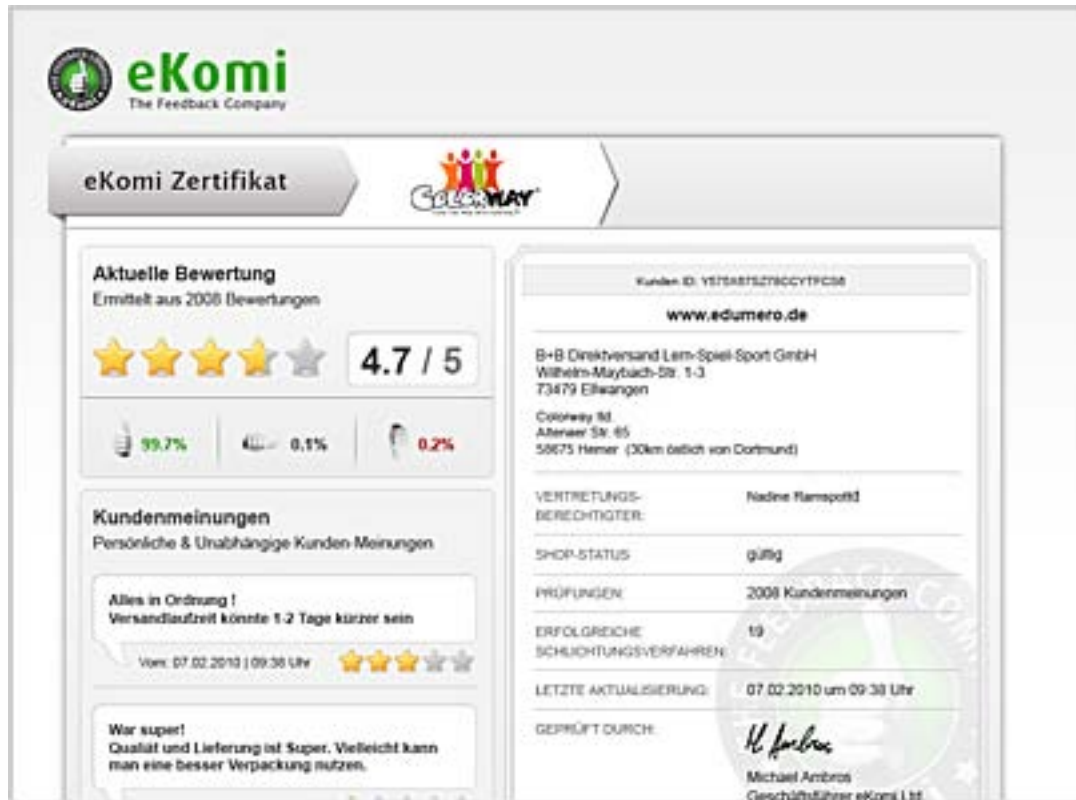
eKomi
The Feedback Company

eKomi Zertifikat

COLORWAY

Aktuelle Bewertung
Ermittelt aus 2008 Bewertungen

4.7 / 5

99.7%
0.1%
0.2%

Kundenmeinungen
Persönliche & Unabhängige Kunden-Meinungen

Alles in Ordnung !
Versandlaufzeit könnte 1-2 Tage kürzer sein

Vom: 07.02.2010 | 09:38 Uhr

War super!
Qualiät und Lieferung ist Super. Vielleicht kann man eine besser Verpackung nutzen.

Kunden ID: Y575X87SZ78CCYTFC58

www.edumero.de

B+B Direktversand Lern-Spiel-Sport GmbH
Wilhelm-Maybach-Str. 1-3
73479 Ellwangen

Colorway ltd.
Altenaer Str. 65
58675 Hemer (30km östlich von Dortmund)

| | |
|---|---|
| VERTRETUNGS-BERECHTIGTER: | Nadine Ramspottd |
| SHOP-STATUS: | gültig |
| PRÜFUNGEN: | 2008 Kundenmeinungen |
| ERFOLGREICHE SCHLICHTUNGSVERFAHREN: | 19 |
| LETZTE AKTUALISIERUNG: | 07.02.2010 um 09:38 Uhr |
| GEPRÜFT DURCH: | Michael Ambros Geschäftsführer eKomi Ltd. |